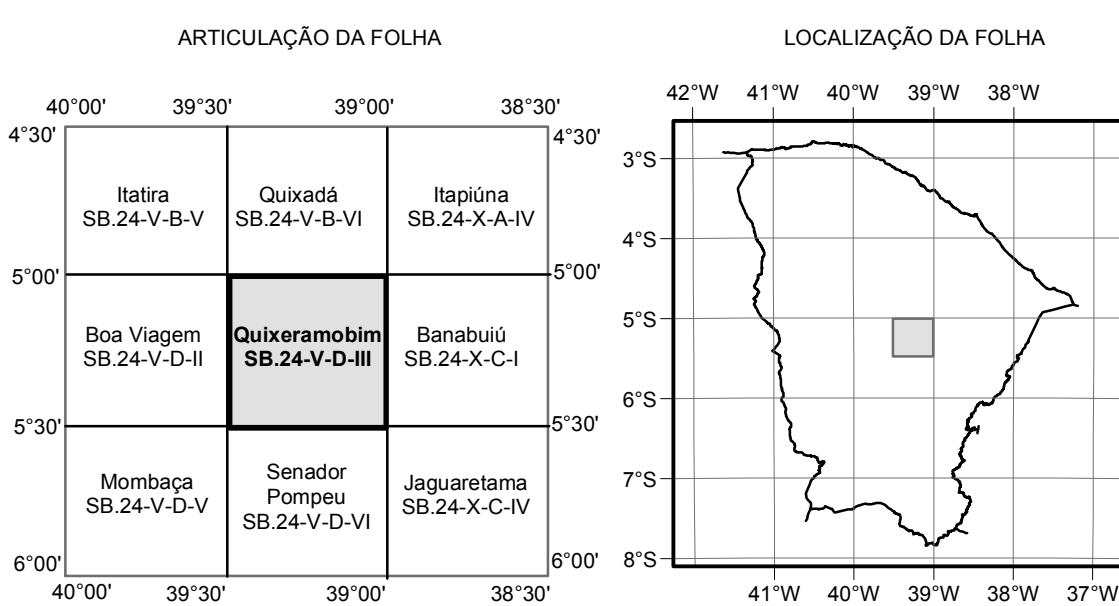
ARTICULAÇÃO DA FOLHA

40°00' 39°30' 39°00' 38°30'

4°30' 4°30'

| Itatira SB.24-V-B-V | Quixadá SB.24-V-B-VI | Itapiúna SB.24-X-A-IV |
|---|---|---|
| Boa Viagem SB.24-V-D-II | **Quixeramobim SB.24-V-D-III** | Banabuiú SB.24-X-C-I |
| Mombaça SB.24-V-D-V | Senador Pompeu SB.24-V-D-VI | Jaguaretama SB.24-X-C-IV |

5°00' 5°00'

5°30' 5°30'

6°00' 6°00'

40°00' 39°30' 39°00' 38°30'

LOCALIZAÇÃO DA FOLHA

42°W 41°W 40°W 39°W 38°W

3°S

4°S

5°S

6°S

7°S

8°S

41°W 40°W 39°W 38°W 37°W